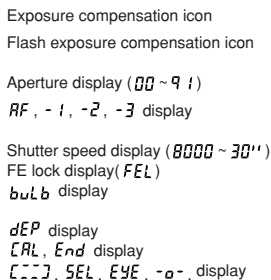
Exposure compensation icon

Flash exposure compensation icon

Aperture display ( 00 ~ 9 1 )

AF , - 1 , -2 , -3 display

Shutter speed display ( 8000 ~ 30" )

FE lock display( FEL )

bulb display

dEP display

CAL , End display

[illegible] , SEL , EYE , -o- display